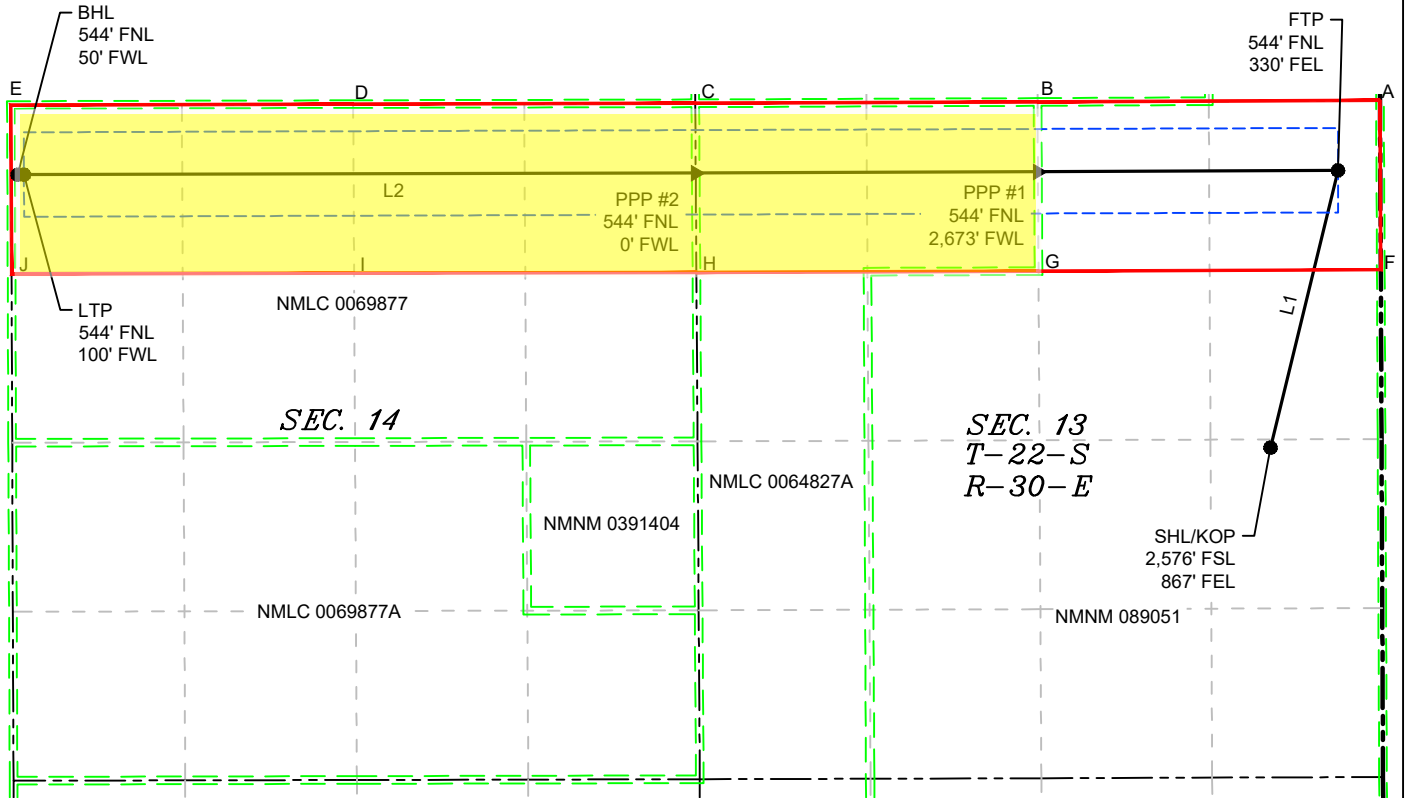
BHL
544' FNL
50' FWL

FTP
544' FNL
330' FEL

E D C B A

L2

PPP #2
544' FNL
0' FWL

PPP #1
544' FNL
2,673' FWL

J I H G F

L1

LTP
544' FNL
100' FWL

NMLC 0069877

SEC. 14

SEC. 13
T-22-S
R-30-E

NMLC 0064827A

NMNM 0391404

SHL/KOP
2,576' FSL
867' FEL

NMLC 0069877A

NMNM 089051